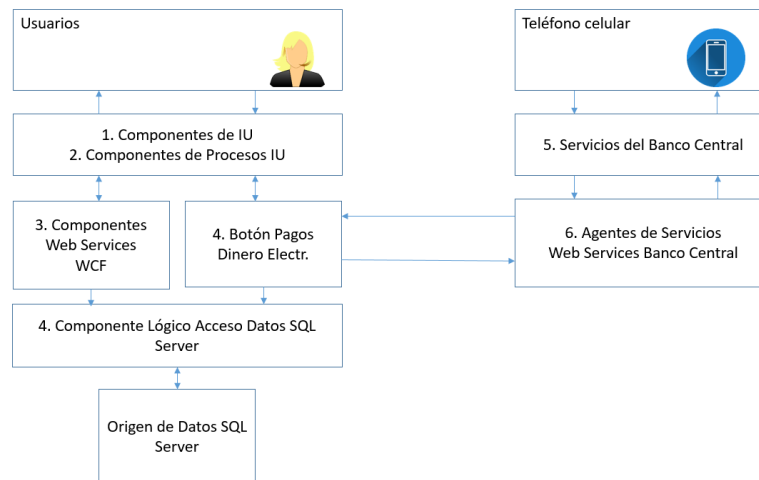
Usuarios

Teléfono celular

1. Componentes de IU
2. Componentes de Procesos IU

5. Servicios del Banco Central

3. Componentes Web Services WCF

4. Botón Pagos Dinero Electr.

6. Agentes de Servicios Web Services Banco Central

4. Componente Lógico Acceso Datos SQL Server

Origen de Datos SQL Server